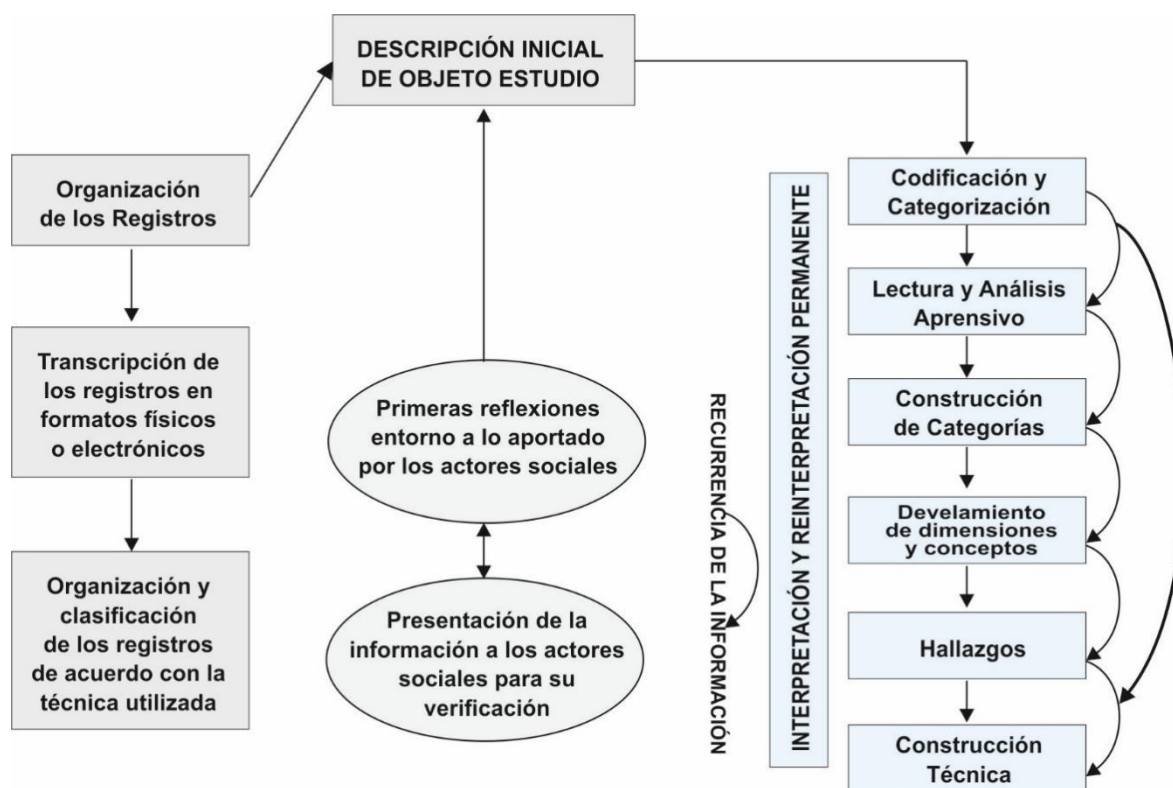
DESCRIPCIÓN INICIAL DE OBJETO ESTUDIO

Organización de los Registros

Transcripción de los registros en formatos físicos o electrónicos

Organización y clasificación de los registros de acuerdo con la técnica utilizada

Primeras reflexiones entorno a lo aportado por los actores sociales

Presentación de la información a los actores sociales para su verificación

RECURRENCIA DE LA INFORMACIÓN

INTERPRETACIÓN Y REINTERPRETACIÓN PERMANENTE

Codificación y Categorización

Lectura y Análisis Aprensivo

Construcción de Categorías

Develamiento de dimensiones y conceptos

Hallazgos

Construcción Técnica